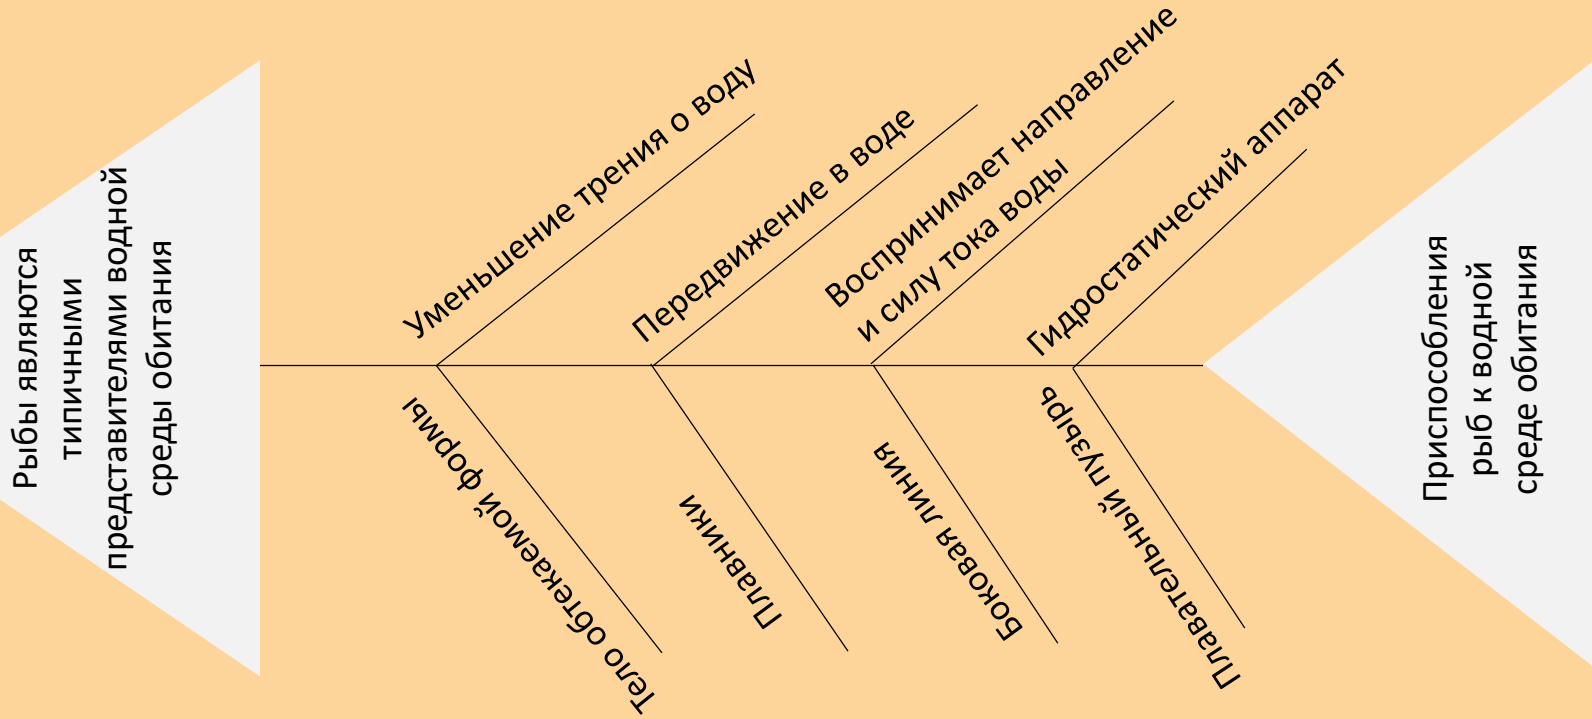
Рыбы являются типичными представителями водной среды обитания

Уменьшение трения о воду

Передвижение в воде

Воспринимает направление и силу тока воды

Гидростатический аппарат

Тело обтекаемой формы

Плавники

Боковая линия

Плавательный пузырь

Приспособления рыб к водной среде обитания